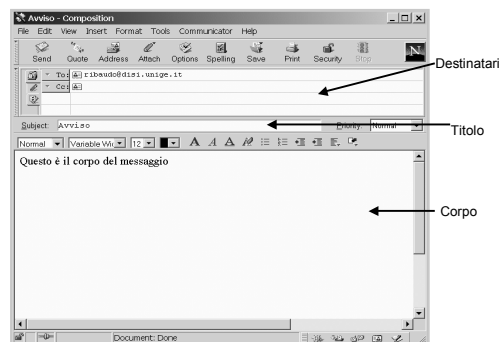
Avviso - Composition

File Edit View Insert Format Tools Communicator Help

Send Quote Address Attach Options Spelling Save Print Security Stop

To: ribaudo@disi.unige.it

Cc:

Destinatari

Subject: Avviso

Priority: Normal

Titolo

Normal Variable Wi 12

Questo è il corpo del messaggio

Corpo

Document: Done